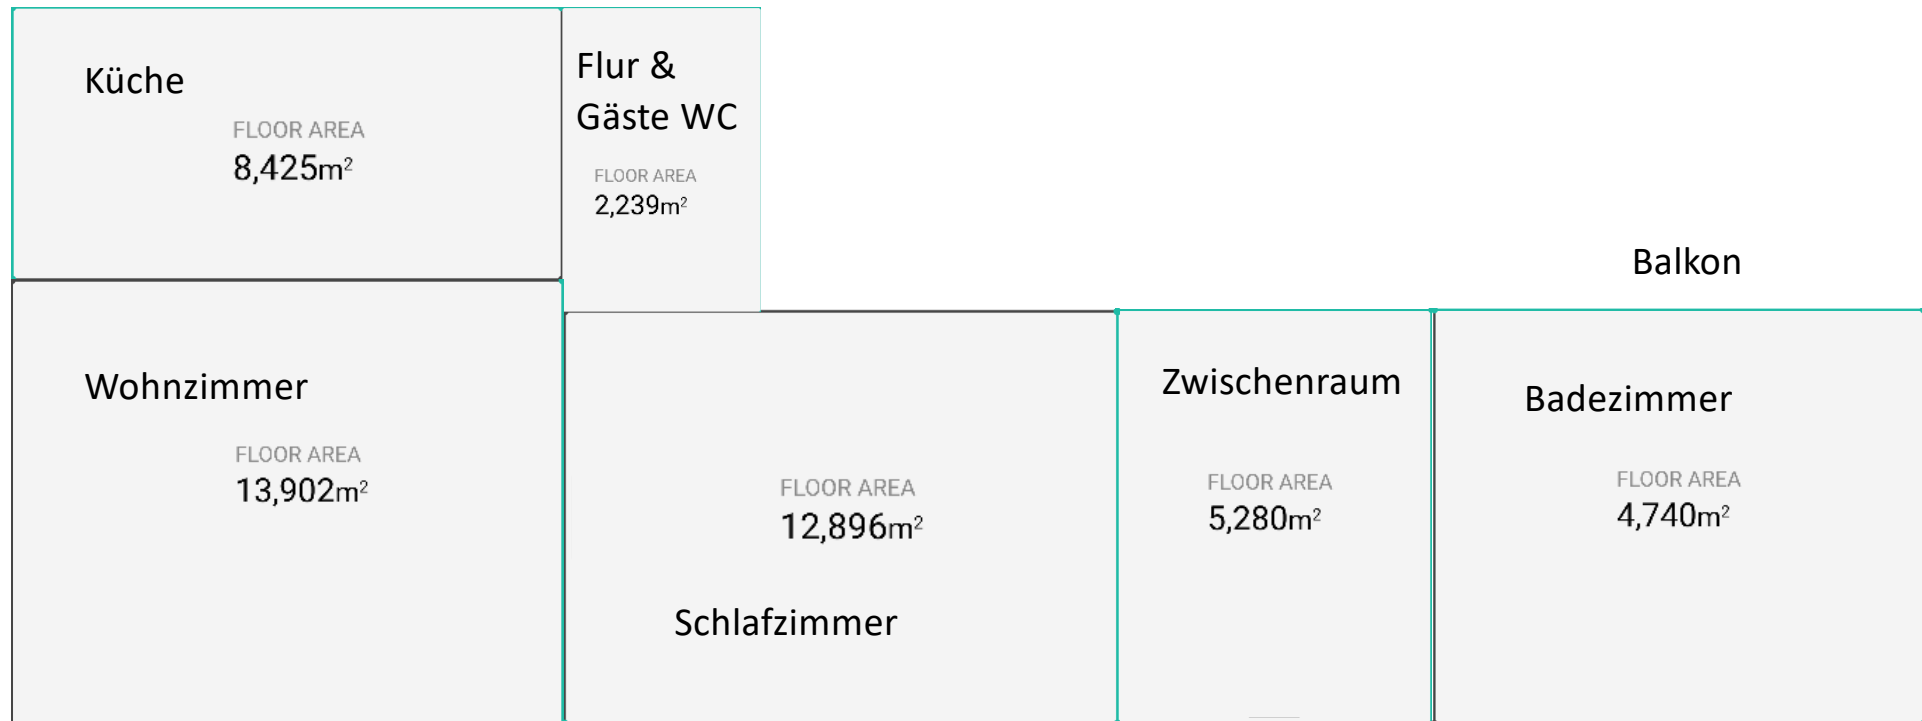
Küche
FLOOR AREA
8,425m$^2$

Flur & Gäste WC
FLOOR AREA
2,239m$^2$

Balkon

Wohnzimmer
FLOOR AREA
13,902m$^2$

FLOOR AREA
12,896m$^2$
Schlafzimmer

Zwischenraum
FLOOR AREA
5,280m$^2$

Badezimmer
FLOOR AREA
4,740m$^2$